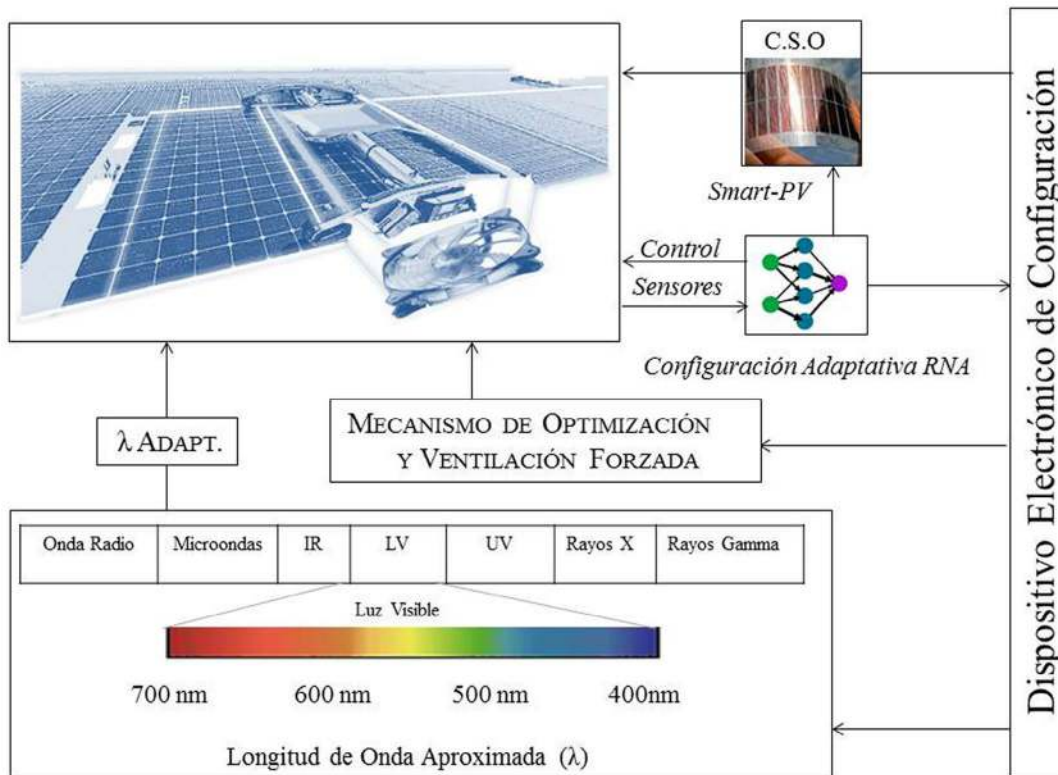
C.S.O

Smart-PV

Control

Sensores

Configuración Adaptativa RNA

MECANISMO DE OPTIMIZACIÓN Y VENTILACIÓN FORZADA

λ ADAPT.

| Onda Radio | Microondas | IR | LV | UV | Rayos X | Rayos Gamma |
|---|---|---|---|---|---|---|

Luz Visible

700 nm 600 nm 500 nm 400nm

Longitud de Onda Aproximada (λ)

Dispositivo Electrónico de Configuración